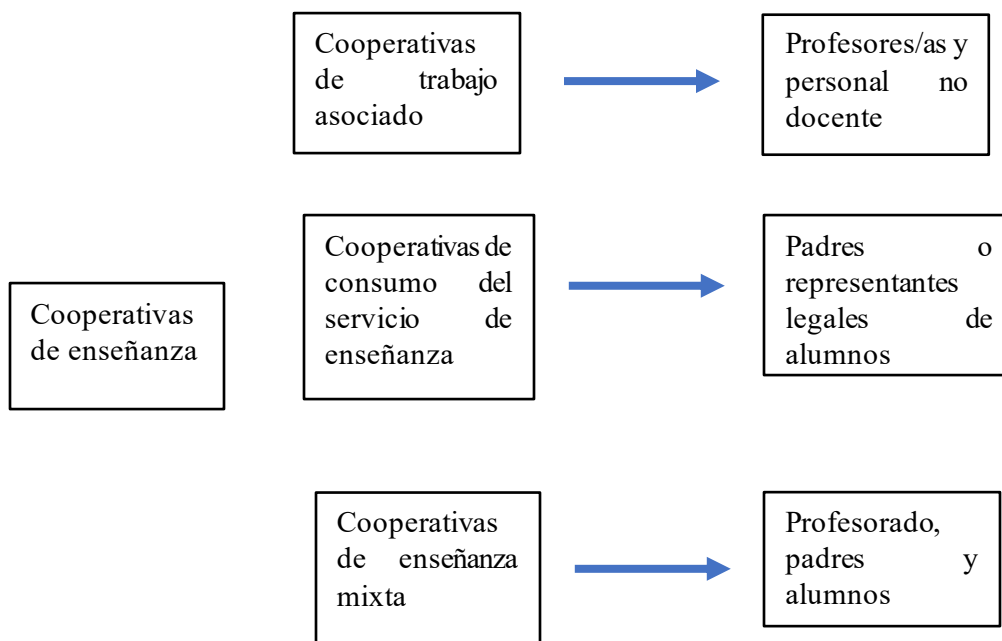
Cooperativas de enseñanza

Cooperativas de trabajo asociado

Profesores/as y personal no docente

Cooperativas de consumo del servicio de enseñanza

Padres o representantes legales de alumnos

Cooperativas de enseñanza mixta

Profesorado, padres y alumnos